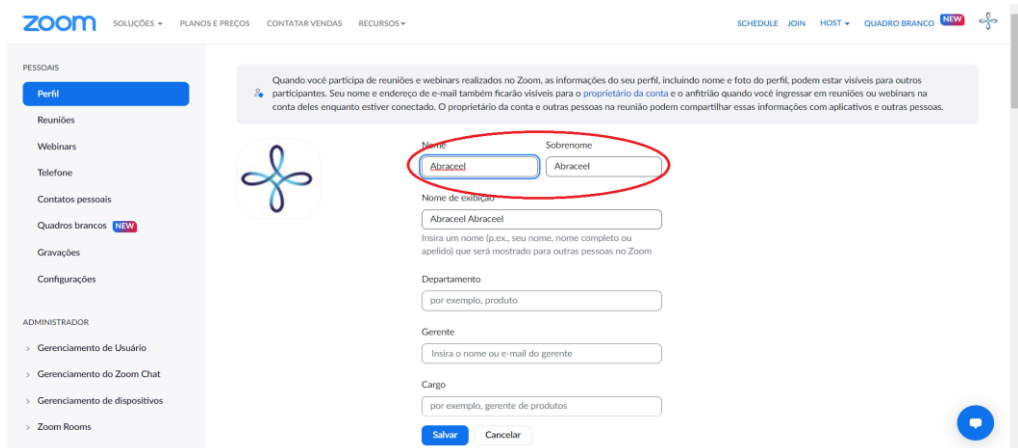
zoom SOLUÇÕES ▾ PLANOS E PREÇOS CONTATAR VENDAS RECURSOS ▾

SCHEDULE JOIN HOST ▾ QUADRO BRANCO NEW

PESSOAIS

Perfil

Reuniões

Webinars

Telefone

Contatos pessoais

Quadros brancos NEW

Gravações

Configurações

ADMINISTRADOR

› Gerenciamento de Usuário

› Gerenciamento do Zoom Chat

› Gerenciamento de dispositivos

› Zoom Rooms

Quando você participa de reuniões e webinars realizados no Zoom, as informações do seu perfil, incluindo nome e foto do perfil, podem estar visíveis para outros participantes. Seu nome e endereço de e-mail também ficarão visíveis para o proprietário da conta e o anfitrião quando você ingressar em reuniões ou webinars na conta deles enquanto estiver conectado. O proprietário da conta e outras pessoas na reunião podem compartilhar essas informações com aplicativos e outras pessoas.

Nome
Abraceel

Sobrenome
Abraceel

Nome de exibição
Abraceel Abraceel
Insira um nome (p.ex., seu nome, nome completo ou apelido) que será mostrado para outras pessoas no Zoom

Departamento
por exemplo, produto

Gerente
Insira o nome ou e-mail do gerente

Cargo
por exemplo, gerente de produtos

Salvar Cancelar